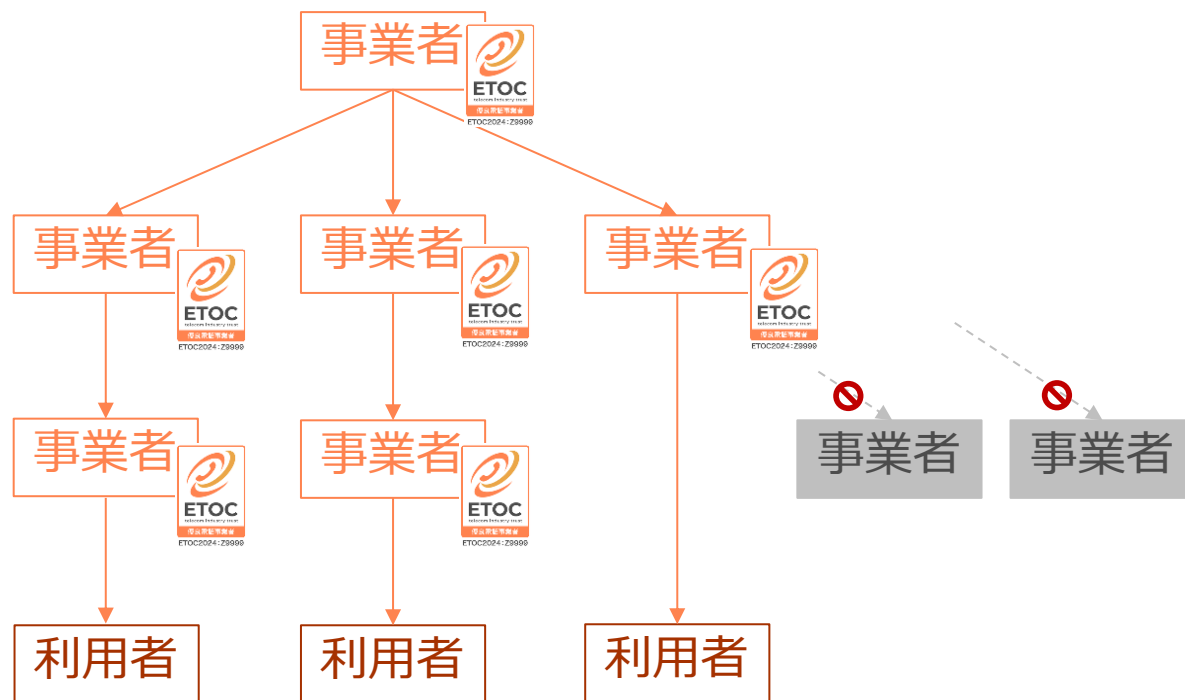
事業者
ETOC
ETOC2024:Z9999

事業者
ETOC
ETOC2024:Z9999

事業者
ETOC
ETOC2024:Z9999

事業者
ETOC
ETOC2024:Z9999

事業者

事業者

事業者
ETOC
ETOC2024:Z9999

事業者
ETOC
ETOC2024:Z9999

利用者

利用者

利用者